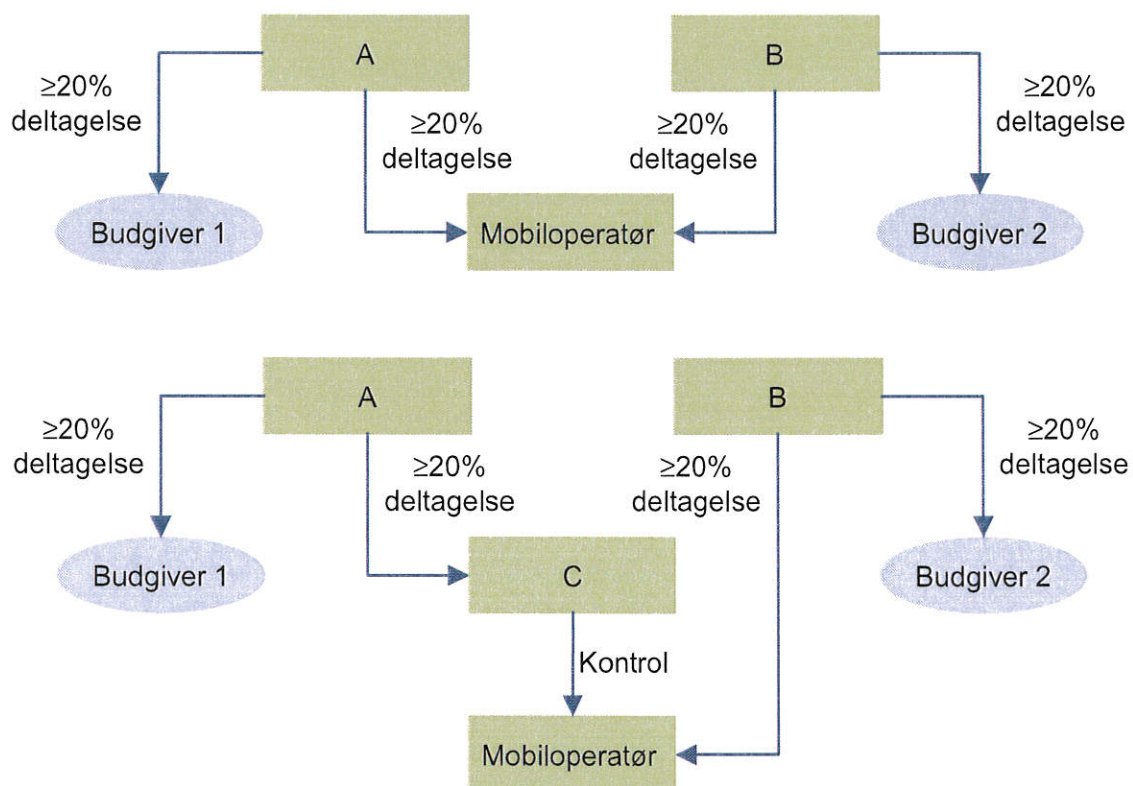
A

B

≥20% deltagelse

≥20% deltagelse

≥20% deltagelse

≥20% deltagelse

Budgiver 1

Mobiloperatør

Budgiver 2

A

B

≥20% deltagelse

≥20% deltagelse

≥20% deltagelse

≥20% deltagelse

Budgiver 1

C

Budgiver 2

Kontrol

Mobiloperatør